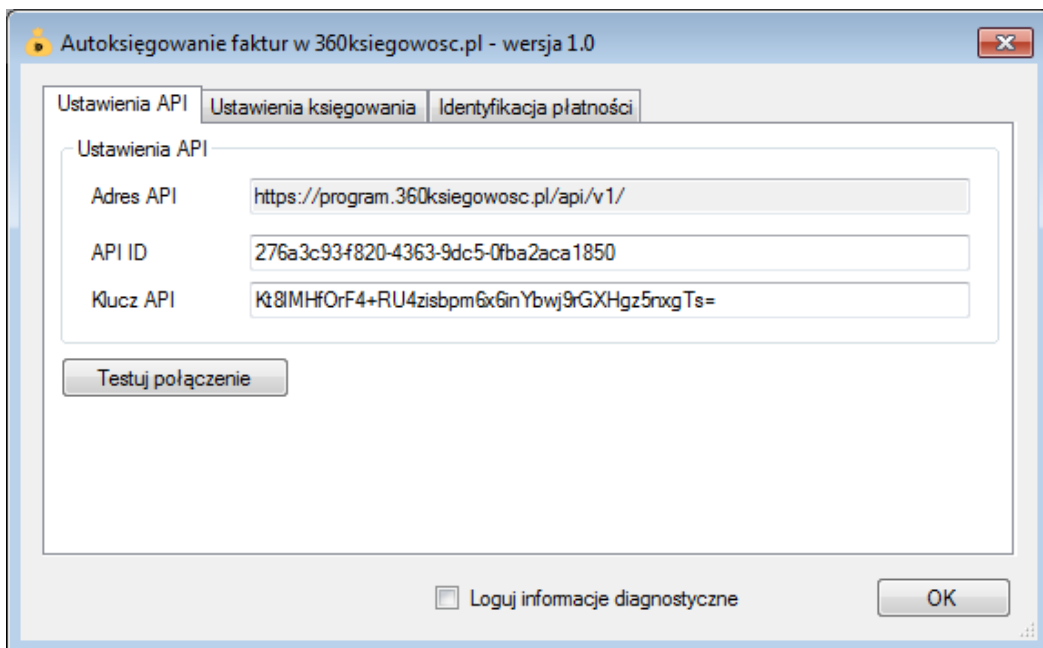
Autoksięgowanie faktur w 360ksiegowosc.pl - wersja 1.0

Ustawienia API | Ustawienia księgowania | Identyfikacja płatności

Ustawienia API

Adres API https://program.360ksiegowosc.pl/api/v1/

API ID 276a3c93-f820-4363-9dc5-0fba2aca1850

Klucz API Kt8IMHfOrF4+RU4zisbpm6x6inYbwj9rGXHgz5nxgTs=

Testuj połączenie

Loguj informacje diagnostyczne

OK